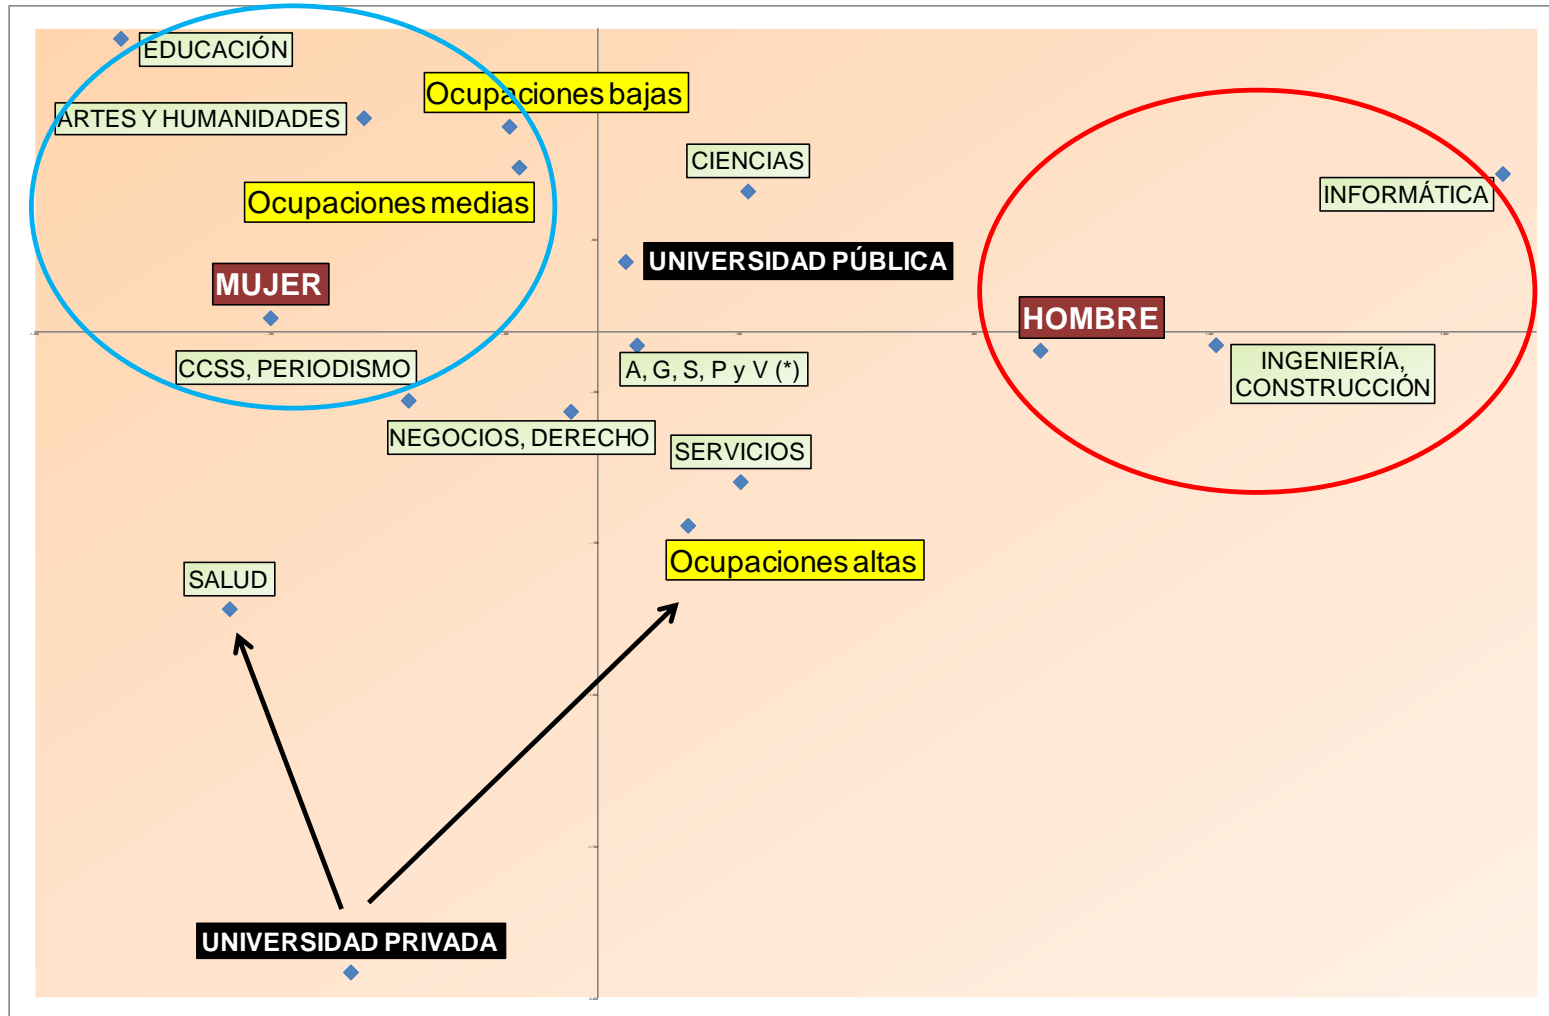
EDUCACIÓN

ARTES Y HUMANIDADES

Ocupaciones bajas

CIENCIAS

INFORMÁTICA

Ocupaciones medias

UNIVERSIDAD PÚBLICA

MUJER

HOMBRE

CCSS, PERIODISMO

A, G, S, P y V (*)

INGENIERÍA, CONSTRUCCIÓN

NEGOCIOS, DERECHO

SERVICIOS

Ocupaciones altas

SALUD

UNIVERSIDAD PRIVADA